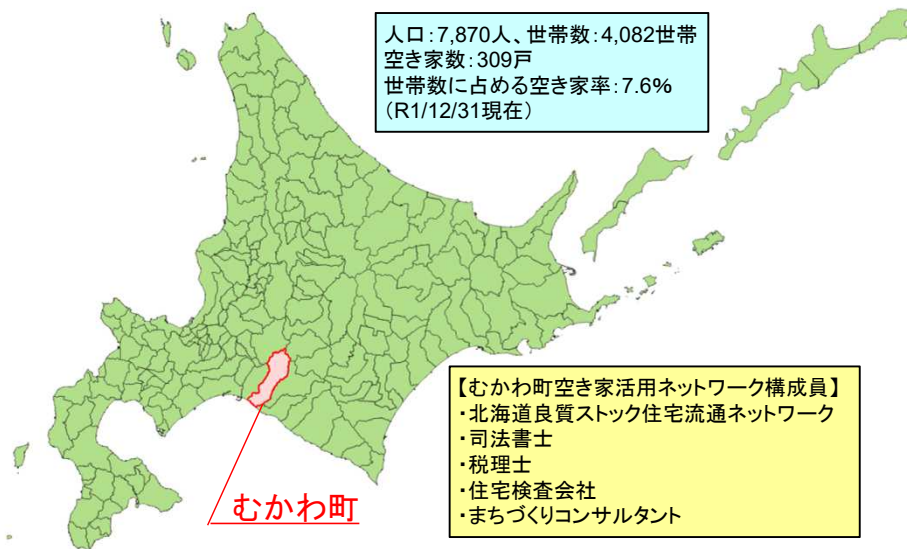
人口:7,870人、世帯数:4,082世帯
空き家数:309戸
世帯数に占める空き家率:7.6%
(R1/12/31現在)

【むかわ町空き家活用ネットワーク構成員】
・北海道良質ストック住宅流通ネットワーク
・司法書士
・税理士
・住宅検査会社
・まちづくりコンサルタント

むかわ町